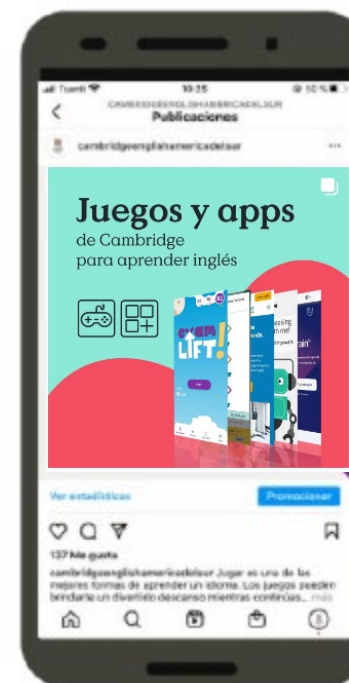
Tuenti 10:25 10 %

CAMBRIDGEENGLISHAMERICADELSUR
Publicaciones

cambridgeenglishamericadelsur

Juegos y apps
de Cambridge
para aprender inglés

EXAM LIFT!

Ver estadísticas
Promocionar

137 Me gusta

cambridgeenglishamericadelsur Jugar es uno de las mejores formas de aprender un idioma. Los juegos pueden brindarte un divertido descanso mientras continúas... más